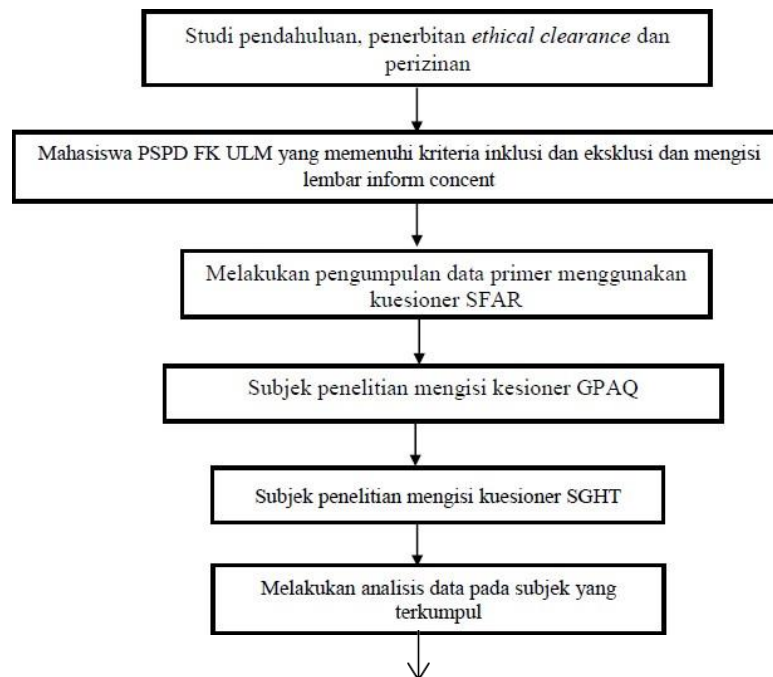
Studi pendahuluan, penerbitan ethical clearance dan perizinan

Mahasiswa PSPD FK ULM yang memenuhi kriteria inklusi dan eksklusi dan mengisi lembar inform concent

Melakukan pengumpulan data primer menggunakan kuesioner SFAR

Subjek penelitian mengisi kesioner GPAQ

Subjek penelitian mengisi kuesioner SGHT

Melakukan analisis data pada subjek yang terkumpul